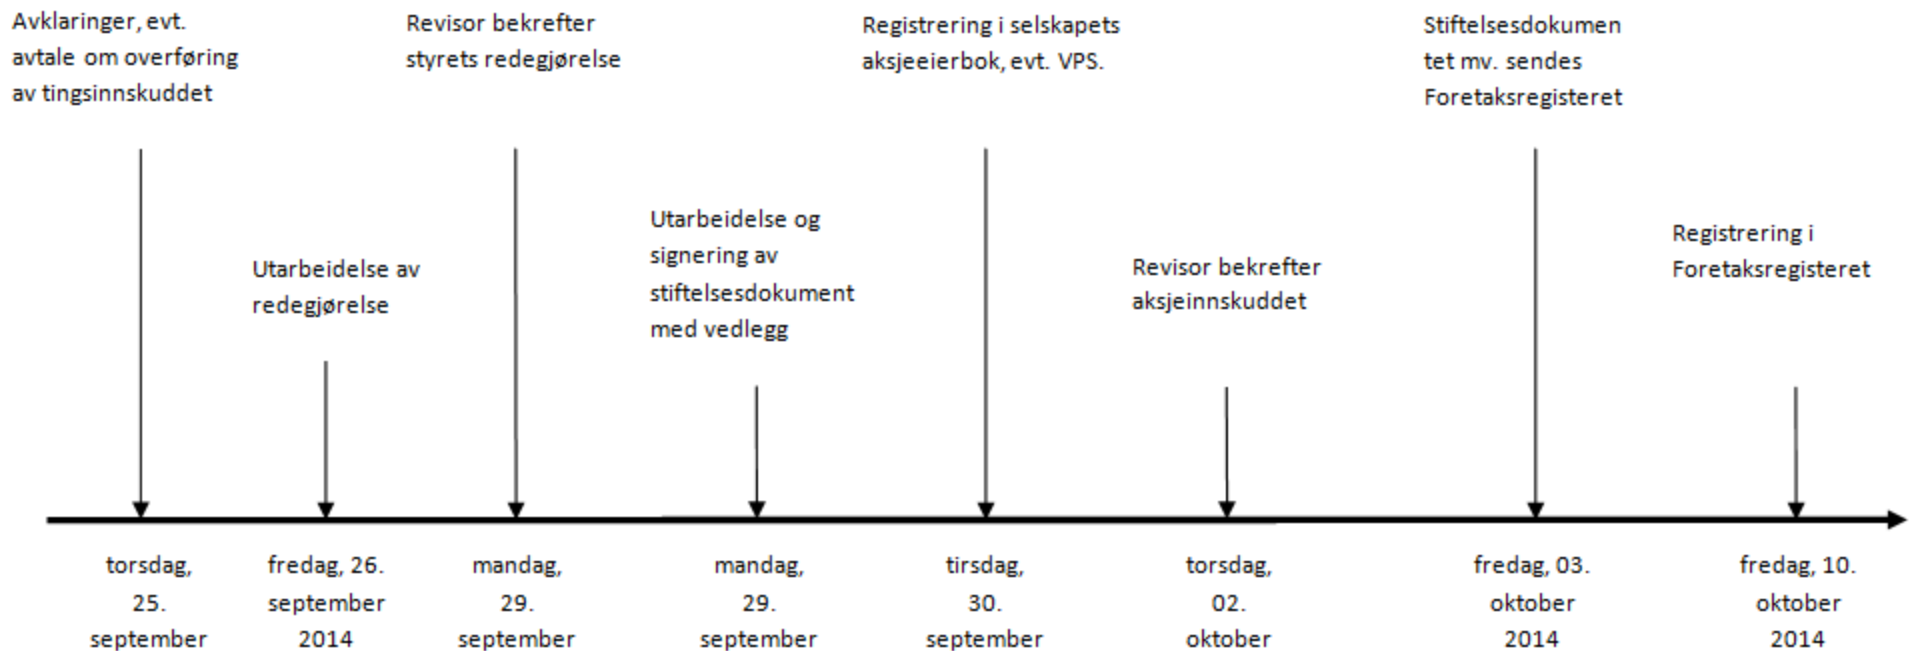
Avklaringer, evt. avtale om overføring av tingsinnskuddet

Revisor bekrefter styrets redegjørelse

Registrering i selskapets aksjeeierbok, evt. VPS.

Stiftelsesdokumen tet mv. sendes Foretaksregisteret

Utarbeidelse av redegjørelse

Utarbeidelse og signering av stiftelsesdokument med vedlegg

Revisor bekrefter aksjeinnskuddet

Registrering i Foretaksregisteret

torsdag, 25. september

fredag, 26. september 2014

mandag, 29. september

mandag, 29. september

tirsdag, 30. september

torsdag, 02. oktober

fredag, 03. oktober 2014

fredag, 10. oktober 2014